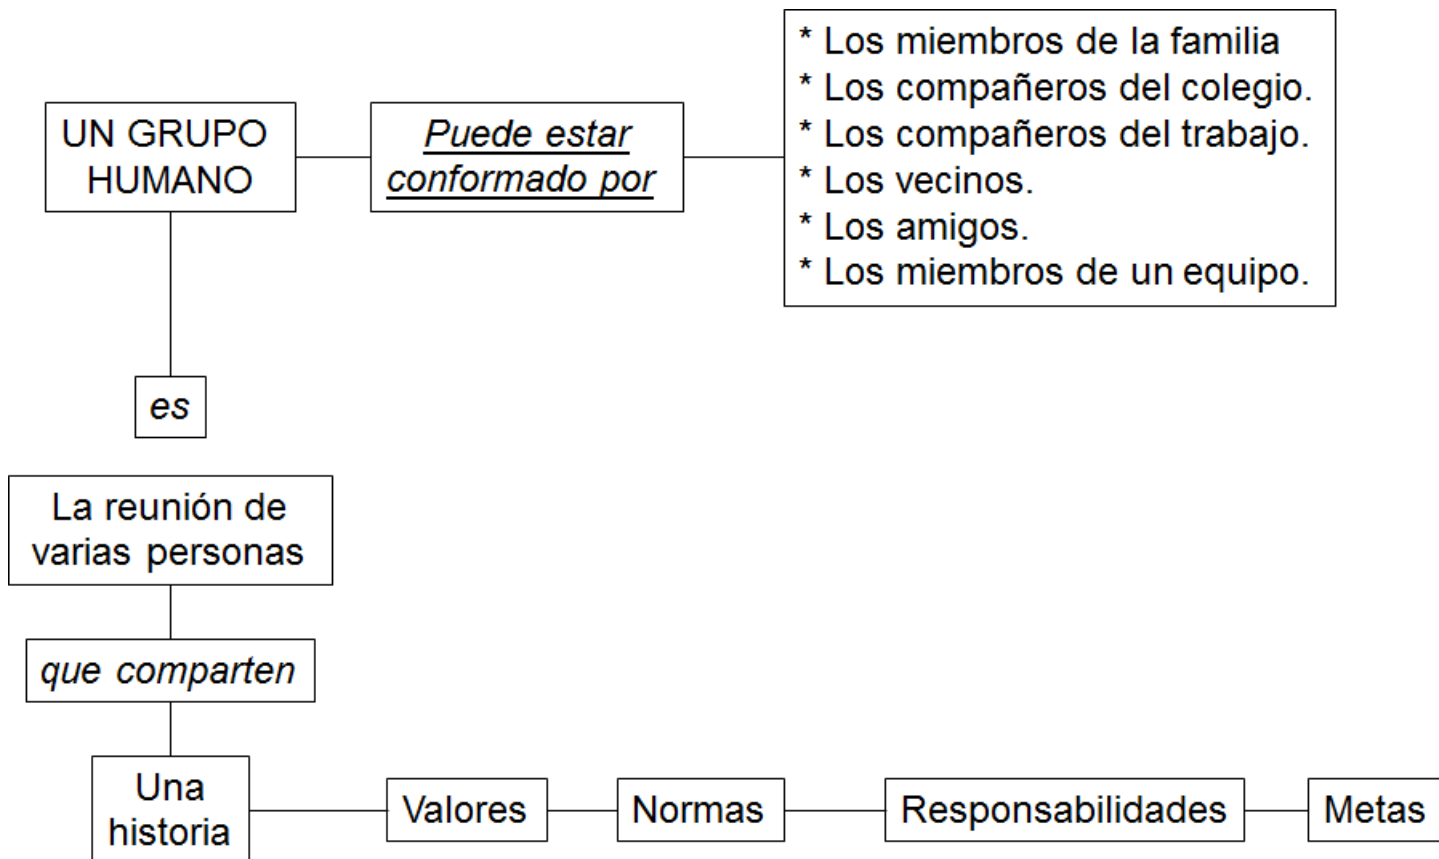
UN GRUPO HUMANO

Puede estar conformado por

* Los miembros de la familia
* Los compañeros del colegio.
* Los compañeros del trabajo.
* Los vecinos.
* Los amigos.
* Los miembros de un equipo.

es

La reunión de varias personas

que comparten

Una historia

Valores

Normas

Responsabilidades

Metas